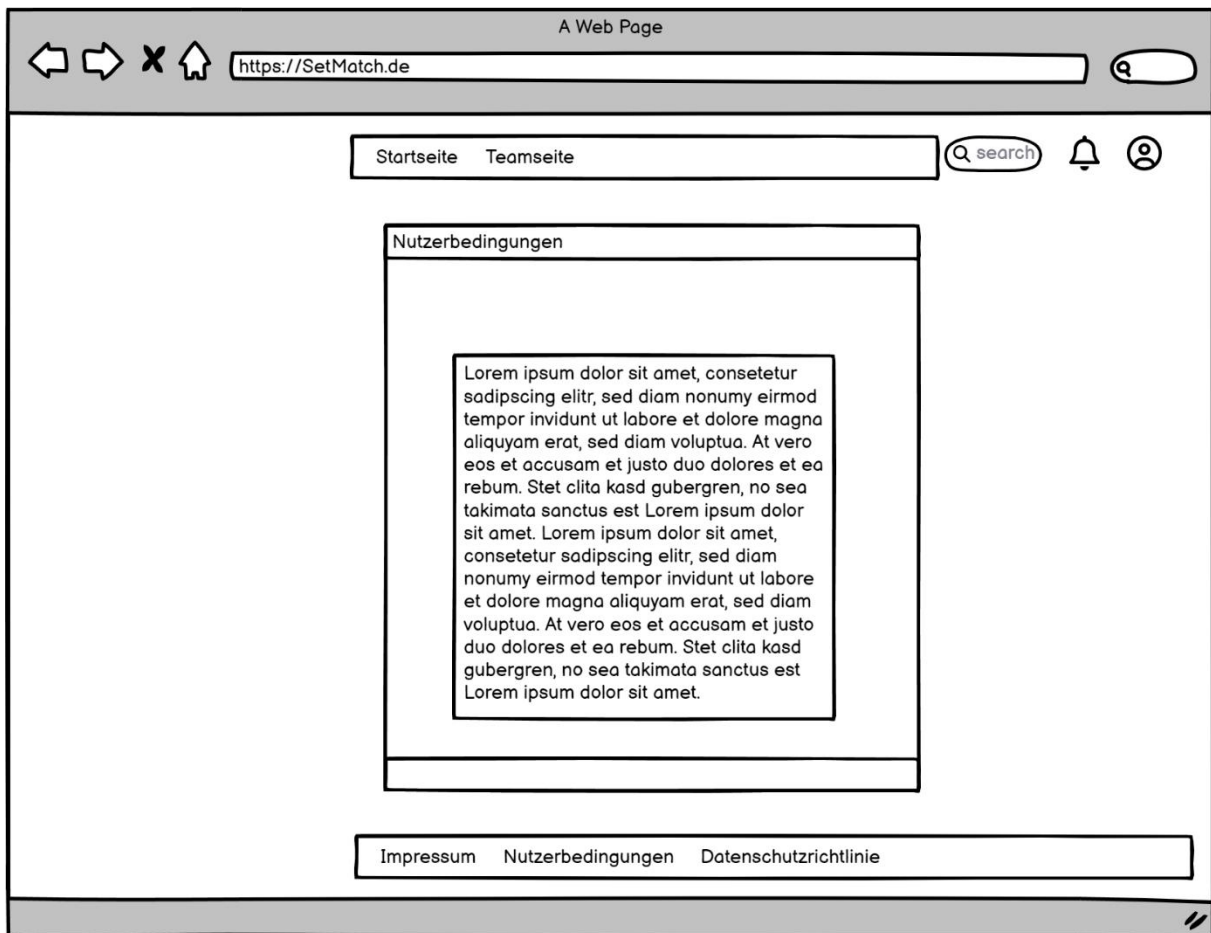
A Web Page

https://SetMatch.de

Startseite Teamseite

search

Nutzerbedingungen

Lorem ipsum dolor sit amet, consetetur sadipscing elitr, sed diam nonumy eirmod tempor invidunt ut labore et dolore magna aliquyam erat, sed diam voluptua. At vero eos et accusam et justo duo dolores et ea rebum. Stet clita kasd gubergren, no sea takimata sanctus est Lorem ipsum dolor sit amet. Lorem ipsum dolor sit amet, consetetur sadipscing elitr, sed diam nonumy eirmod tempor invidunt ut labore et dolore magna aliquyam erat, sed diam voluptua. At vero eos et accusam et justo duo dolores et ea rebum. Stet clita kasd gubergren, no sea takimata sanctus est Lorem ipsum dolor sit amet.

Impressum Nutzerbedingungen Datenschutzrichtlinie